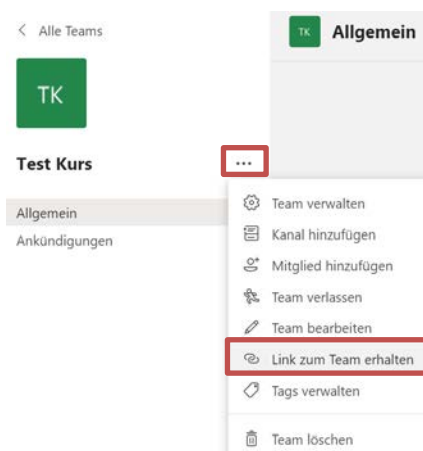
< Alle Teams

TK

Test Kurs

...

Allgemein

Ankündigungen

TK Allgemein

Team verwalten

Kanal hinzufügen

Mitglied hinzufügen

Team verlassen

Team bearbeiten

Link zum Team erhalten

Tags verwalten

Team löschen